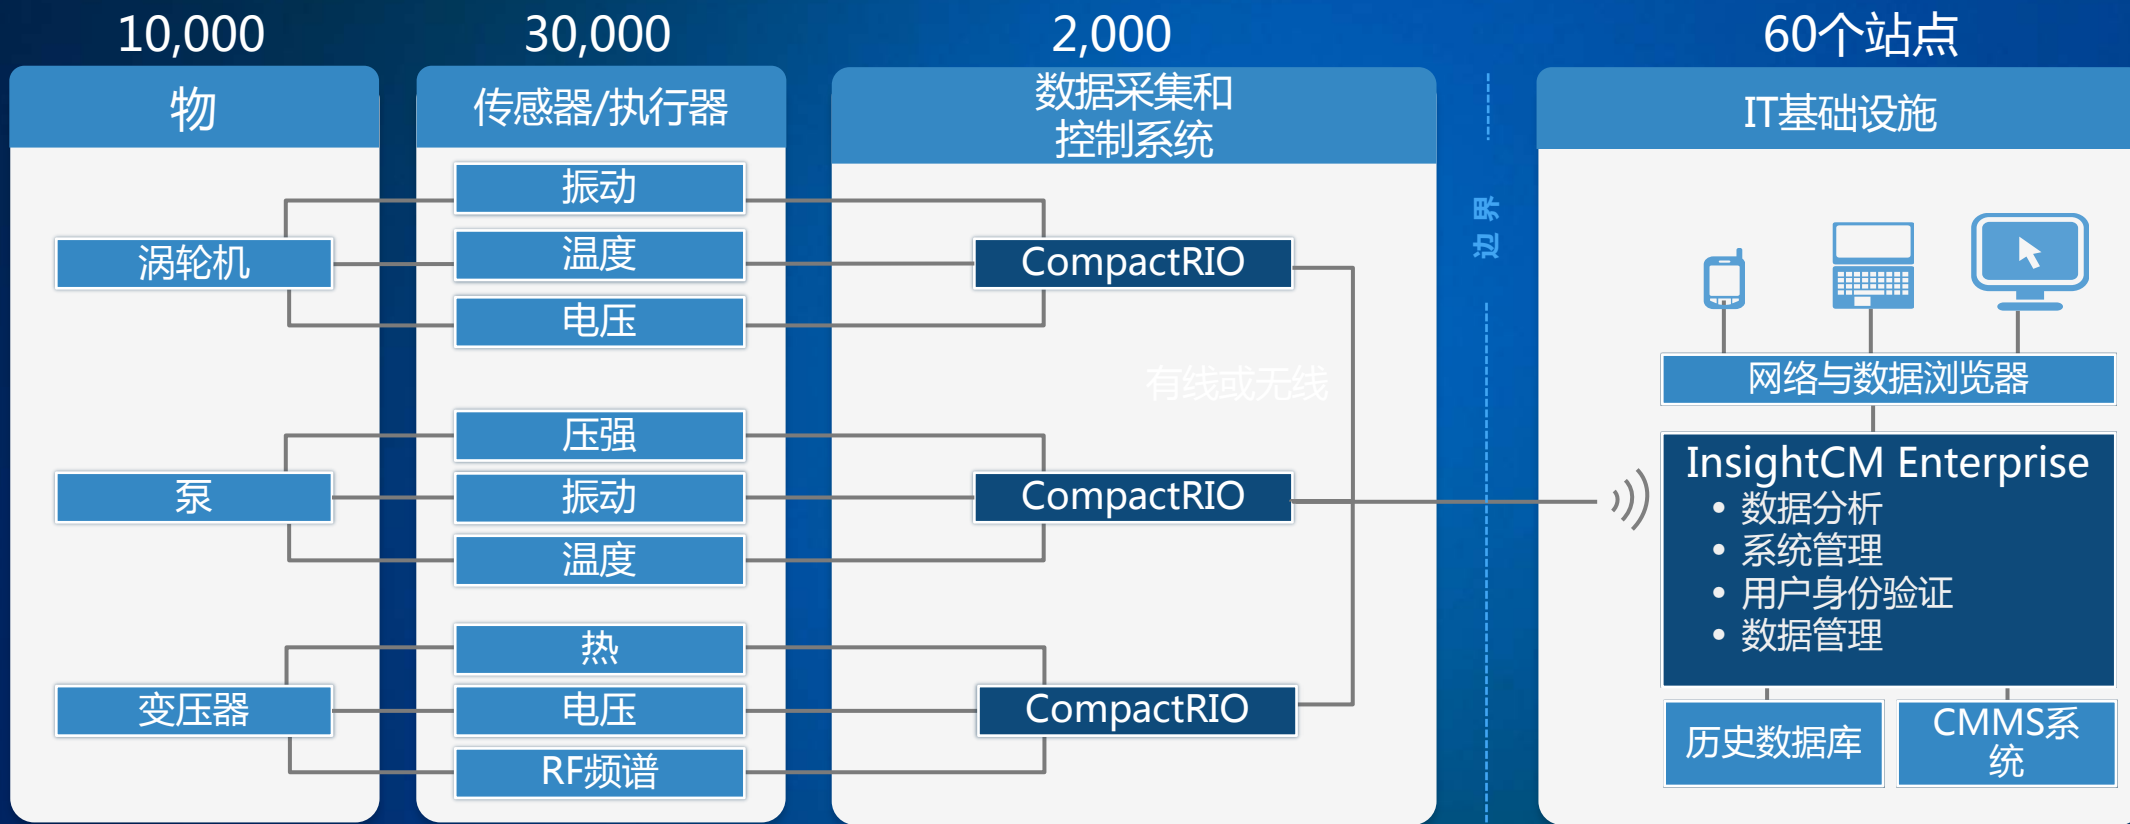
10,000

物

涡轮机

泵

变压器

30,000

传感器/执行器

振动

温度

电压

压强

振动

温度

热

电压

RF频谱

2,000

数据采集和控制系统

CompactRIO

有线或无线

CompactRIO

CompactRIO

边界

60个站点

IT基础设施

网络与数据浏览器

InsightCM Enterprise
• 数据分析
• 系统管理
• 用户身份验证
• 数据管理

历史数据库

CMMS系统